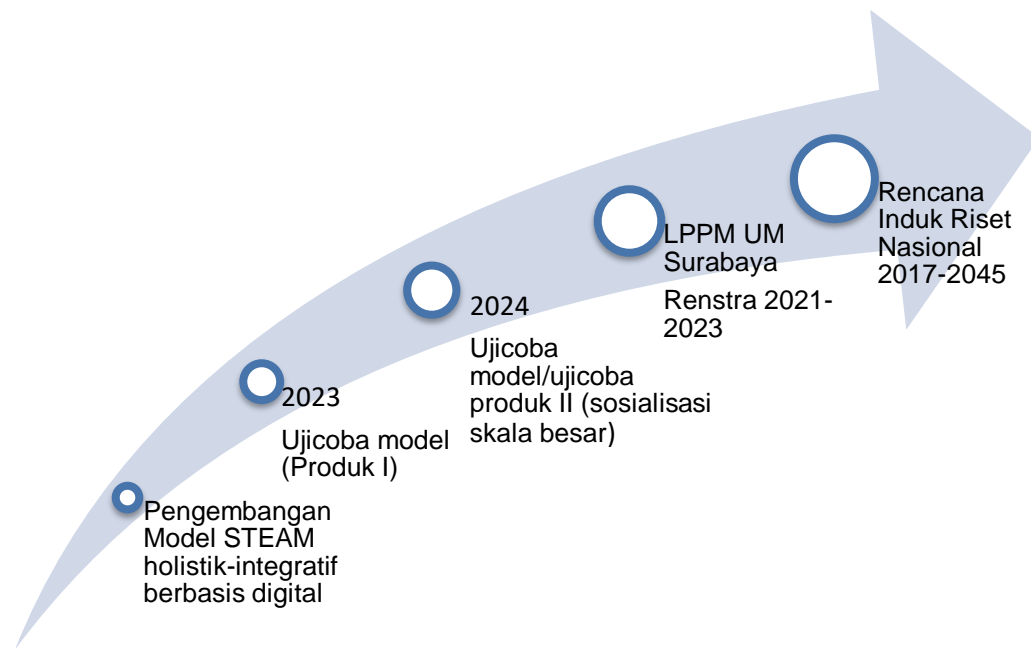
Pengembangan Model STEAM holistik-integratif berbasis digital

2023

Ujicoba model (Produk I)

2024

Ujicoba model/ujicoba produk II (sosialisasi skala besar)

LPPM UM Surabaya

Renstra 2021-2023

Rencana Induk Riset Nasional 2017-2045